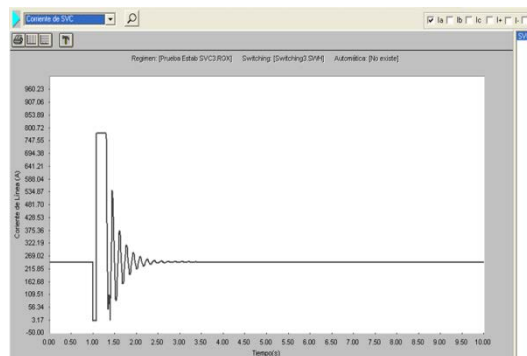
Corriente de SVC

Ia Ib Ic I+ I-

SV

T

Regimen: [Prueba Estab SVC3.ROX] Switching: [Switching3.SWH] Automática: [No existe]

960.23
907.06
853.89
800.72
747.55
694.38
641.21
588.04
534.87
481.70
428.53
375.36
322.19
269.02
215.85
162.68
109.51
56.34
3.17
-50.00

Corriente de Línea (A)

0.00 0.50 1.00 1.50 2.00 2.50 3.00 3.50 4.00 4.50 5.00 5.50 6.00 6.50 7.00 7.50 8.00 8.50 9.00 9.50 10.00

Tiempo(s)